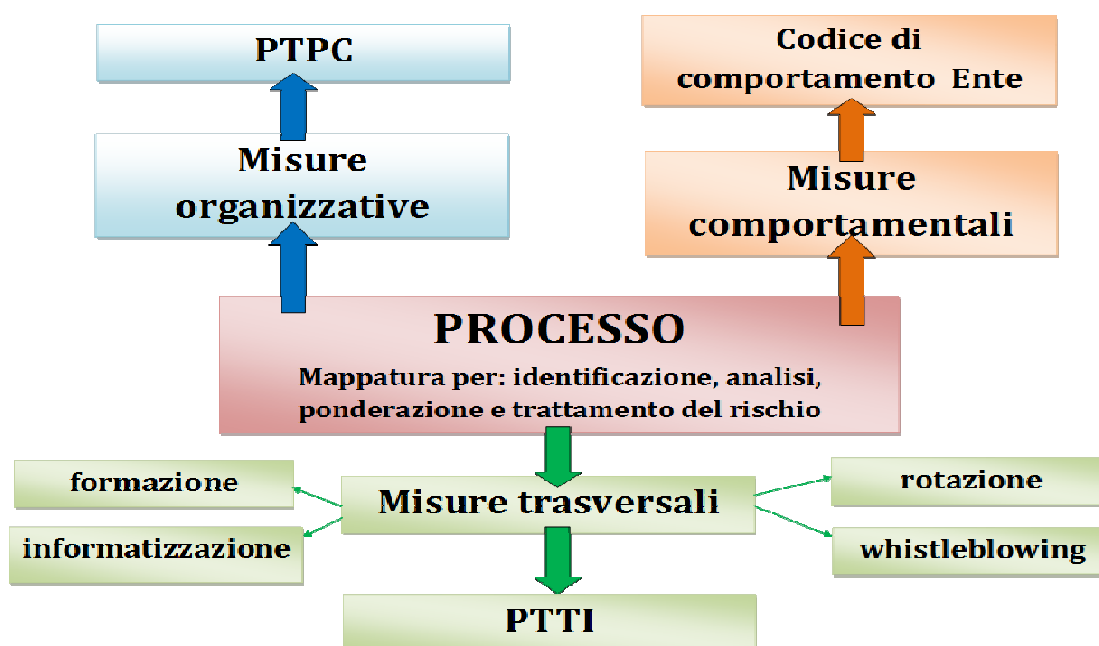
PTPC

Codice di comportamento Ente

Misure organizzative

Misure comportamentali

PROCESSO

Mappatura per: identificazione, analisi, ponderazione e trattamento del rischio

formazione

Misure trasversali

rotazione

informatizzazione

whistleblowing

PTTI